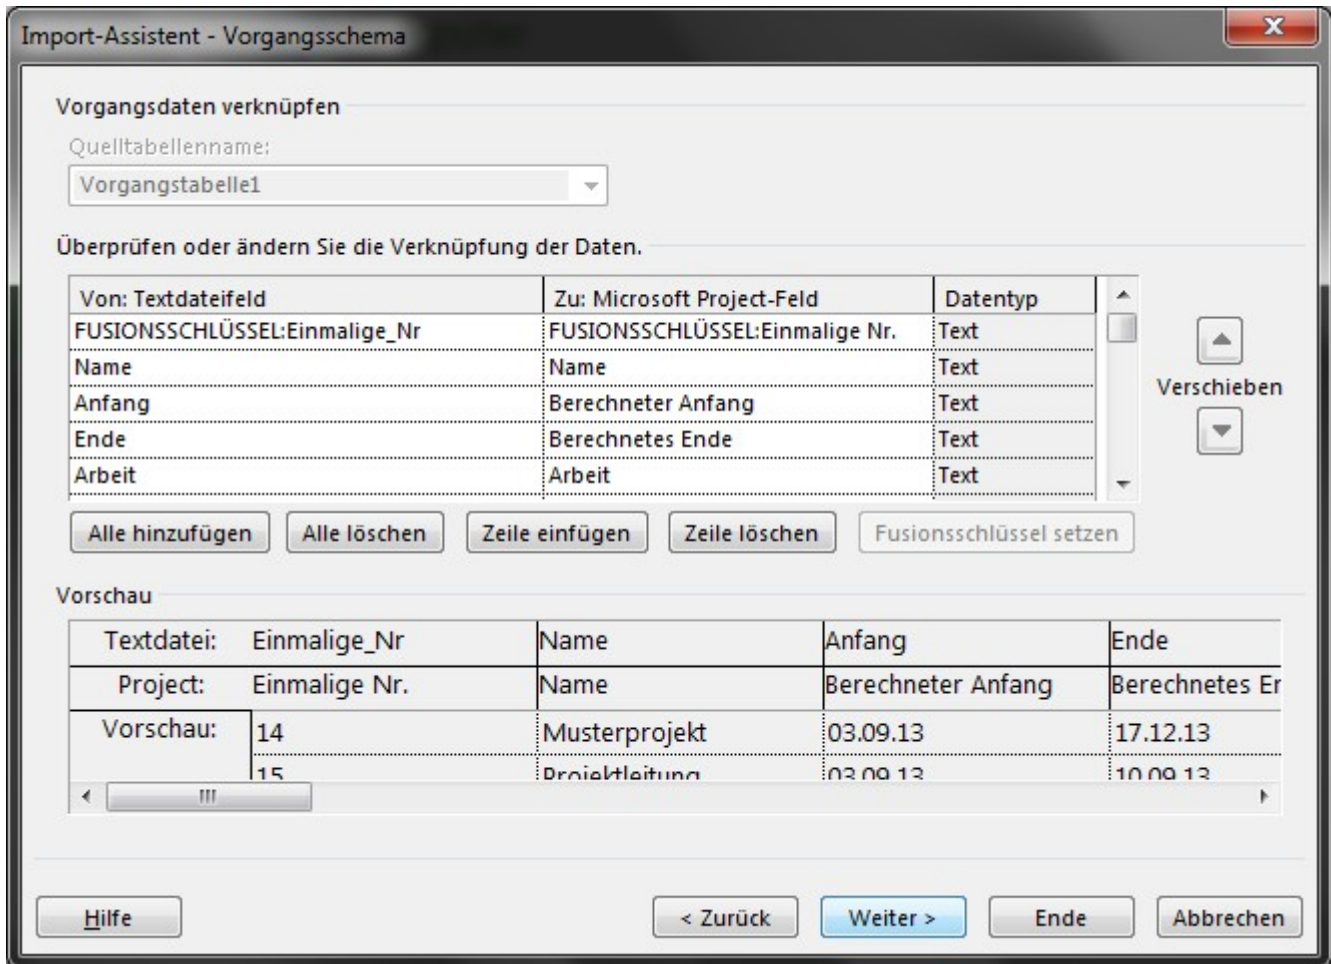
Import-Assistent - Vorgangsschema

Vorgangsdaten verknüpfen

Quelltabellenname:

Vorgangstabelle1

Überprüfen oder ändern Sie die Verknüpfung der Daten.

| Von: Textdateifeld | Zu: Microsoft Project-Feld | Datentyp |
|---|---|---|
| FUSIONSSCHLÜSSEL:Einmalige_Nr | FUSIONSSCHLÜSSEL:Einmalige Nr. | Text |
| Name | Name | Text |
| Anfang | Berechneter Anfang | Text |
| Ende | Berechnetes Ende | Text |
| Arbeit | Arbeit | Text |

Verschieben

Alle hinzufügen | Alle löschen | Zeile einfügen | Zeile löschen | Fusionsschlüssel setzen

Vorschau

| Textdatei: | Einmalige_Nr | Name | Anfang | Ende |
|---|---|---|---|---|
| Project: | Einmalige Nr. | Name | Berechneter Anfang | Berechnetes Er |
| Vorschau: | 14 | Musterprojekt | 03.09.13 | 17.12.13 |
| | 15 | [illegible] | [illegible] | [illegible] |

Hilfe | < Zurück | Weiter > | Ende | Abbrechen